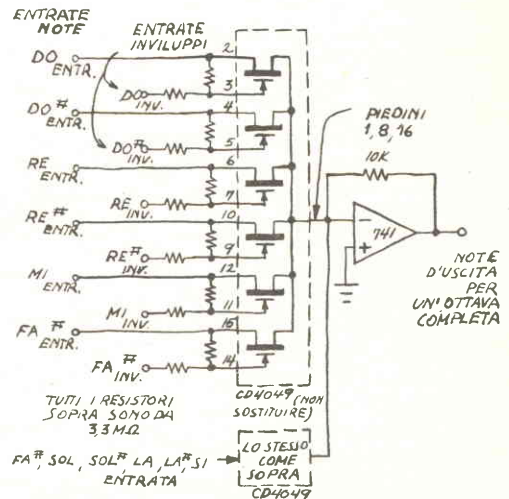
ENTRATE NOTE

ENTRATE INVILUPPI

DO ENTR.

DO INV.

DO# ENTR.

DO# INV.

RE ENTR.

RE INV.

RE# ENTR.

RE# INV.

MI ENTR.

MI INV.

FA# ENTR.

FA# INV.

2
3
4
5
6
7
10
9
12
11
15
14

PIEDINI 1, 8, 16

10K

741

NOTE D'USCITA PER UN' OTTAVA COMPLETA

TUTTI I RESISTORI SOPRA SONO DA 3,3 MΩ

CD4049 (NON SOSTITUIRE)

FA#, SOL, SOL# LA, LA#, SI ENTRATA

LO STESSO COME SOPRA

CD4049